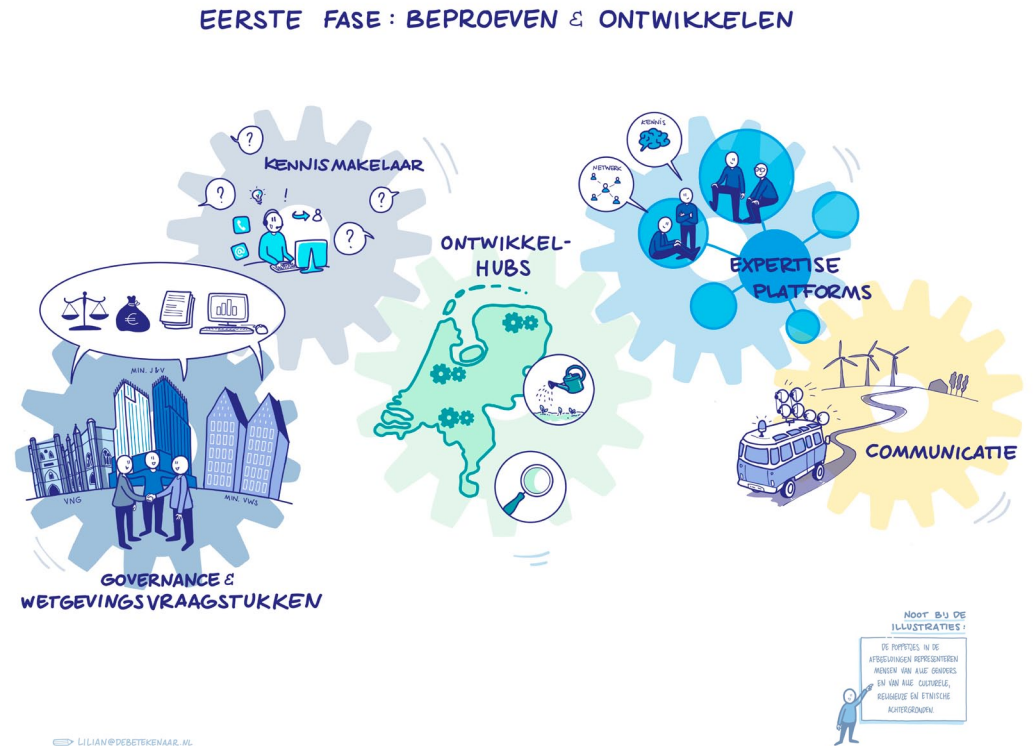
EERSTE FASE: BEPROEVEN & ONTWIKKELEN

KENNISMAKELAAR

ONTWIKKEL-HUBS

KENNIS

NETWERK

EXPERTISE PLATFORMS

MIN. J&V

VNG

MIN. VWS

GOVERNANCE & WETGEVINGSVRAAGSTUKKEN

COMMUNICATIE

NOOT BIJ DE ILLUSTRATIES:

DE POPPETJES IN DE AFBEELDINGEN REPRESENTEREN MENSEN VAN ALLE GENDERS EN VAN ALLE CULTURELE, RELIGIEUZE EN ETNISCHE ACHTERGRONDEN.

LILIAN@DEBETEKENAAR.NL